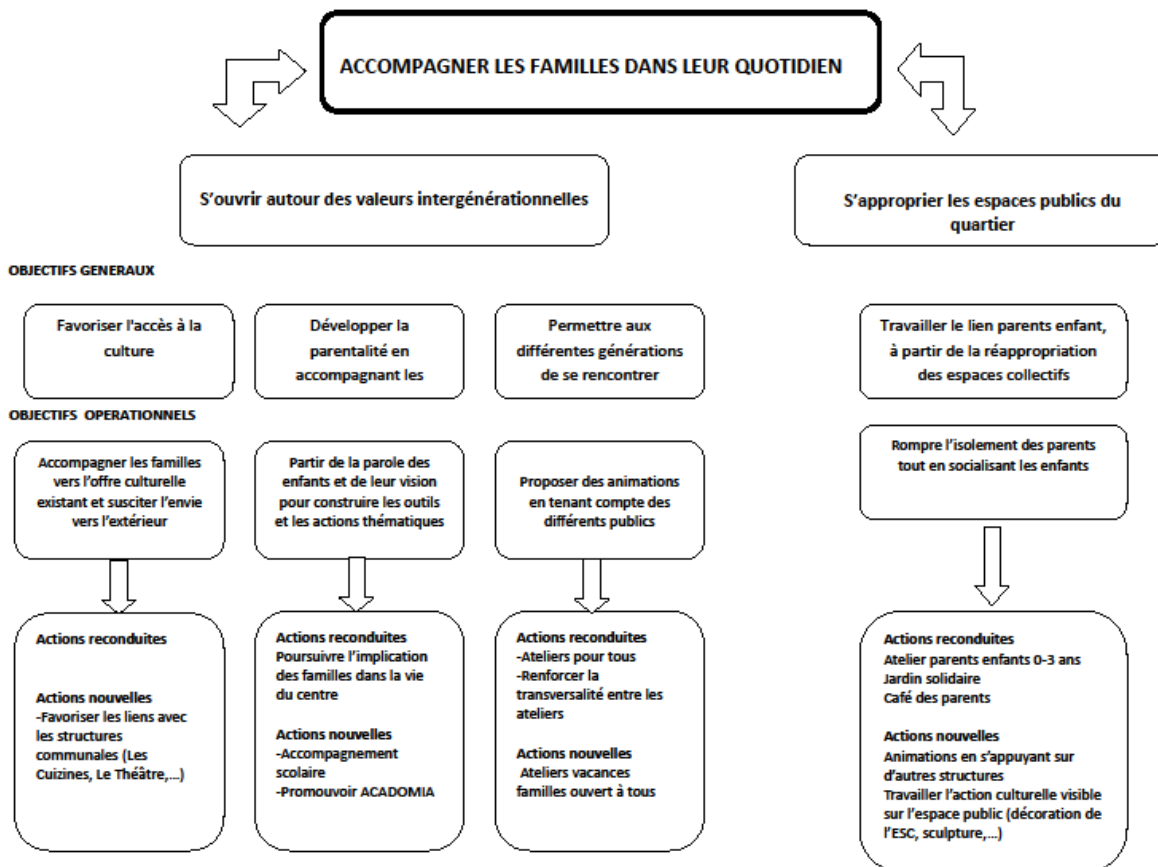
ACCOMPAGNER LES FAMILLES DANS LEUR QUOTIDIEN

S'ouvrir autour des valeurs intergénérationnelles

S'approprier les espaces publics du quartier

OBJECTIFS GENERAUX

Favoriser l'accès à la culture

Développer la parentalité en accompagnant les

Permettre aux différentes générations de se rencontrer

Travailler le lien parents enfant, à partir de la réappropriation des espaces collectifs

OBJECTIFS OPERATIONNELS

Accompagner les familles vers l'offre culturelle existant et susciter l'envie vers l'extérieur

Partir de la parole des enfants et de leur vision pour construire les outils et les actions thématiques

Proposer des animations en tenant compte des différents publics

Rompre l'isolement des parents tout en socialisant les enfants

Actions reconduites

Actions nouvelles
-Favoriser les liens avec les structures communales (Les Cuizines, Le Théâtre,…)

Actions reconduites
Poursuivre l'implication des familles dans la vie du centre

Actions nouvelles
-Accompagnement scolaire
-Promouvoir ACADOMIA

Actions reconduites
-Ateliers pour tous
-Renforcer la transversalité entre les ateliers

Actions nouvelles
Ateliers vacances familles ouvert à tous

Actions reconduites
Atelier parents enfants 0-3 ans
Jardin solidaire
Café des parents

Actions nouvelles
Animations en s'appuyant sur d'autres structures
Travailler l'action culturelle visible sur l'espace public (décoration de l'ESC, sculpture,…)